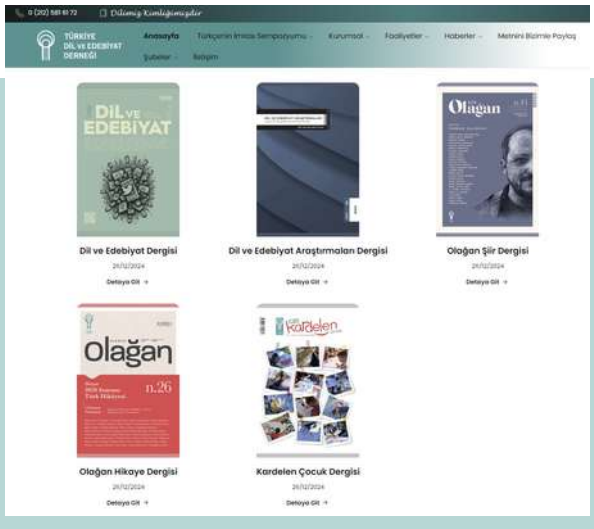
0 (212) 581 10 72 Dilimiz Kimliğimizdir

TÜRKİYE DİL ve EDEBİYAT DERNEĞİ

Anasayfa Türkçenin İmlası Sempozyumu Kurumsal Faaliyetler Haberler Metnini Bizimle Paylaş Şubeler İletişim

DİL VE EDEBİYAT

Dil ve Edebiyat Dergisi
26/12/2024
Detaya Git →

Dil ve Edebiyat Araştırmaları Dergisi
26/12/2024
Detaya Git →

Olağan n.41

Olağan Şiir Dergisi
26/12/2024
Detaya Git →

Olağan n.26

Olağan Hikaye Dergisi
26/12/2024
Detaya Git →

Kardelen

Kardelen Çocuk Dergisi
26/12/2024
Detaya Git →